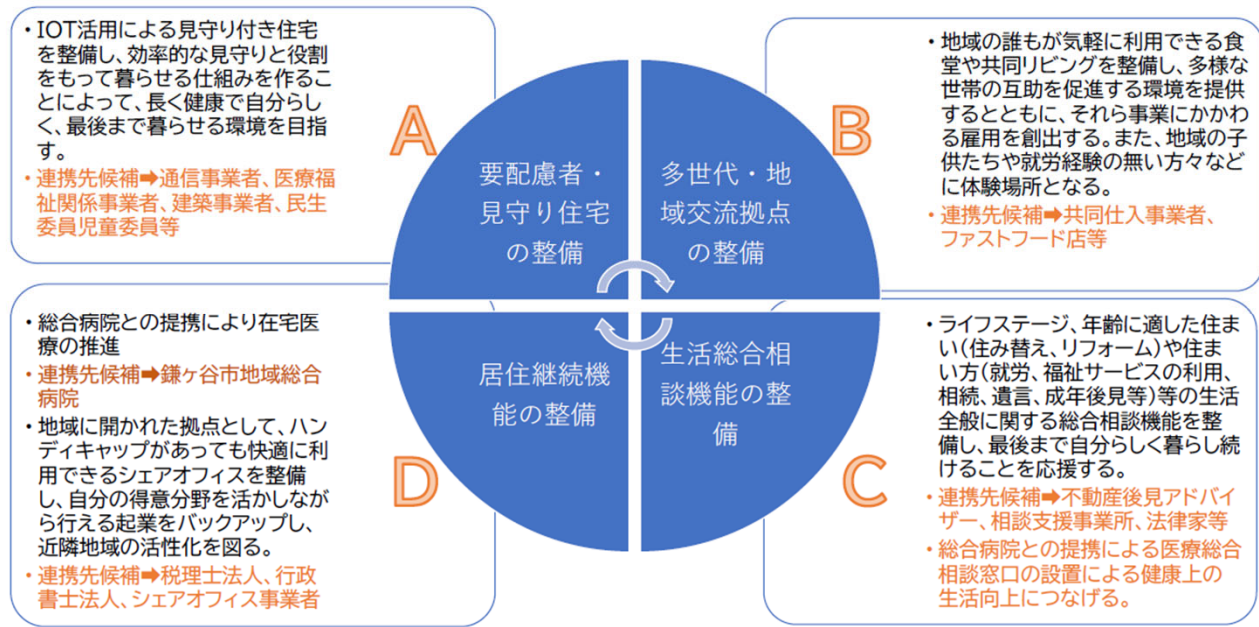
・IOT活用による見守り付き住宅を整備し、効率的な見守りと役割をもって暮らせる仕組みを作ることによって、長く健康で自分らしく、最後まで暮らせる環境を目指す。
・連携先候補➡通信事業者、医療福祉関係事業者、建築事業者、民生委員児童委員等

A

要配慮者・見守り住宅の整備

多世代・地域交流拠点の整備

B

・地域の誰もが気軽に利用できる食堂や共同リビングを整備し、多様な世帯の互助を促進する環境を提供するとともに、それら事業にかかわる雇用を創出する。また、地域の子供たちや就労経験の無い方々などに体験場所となる。
・連携先候補➡共同仕入事業者、ファストフード店等

・総合病院との提携により在宅医療の推進
・連携先候補➡鎌ケ谷市地域総合病院
・地域に開かれた拠点として、ハンディキャップがあっても快適に利用できるシェアオフィスを整備し、自分の得意分野を活かしながら行える起業をバックアップし、近隣地域の活性化を図る。
・連携先候補➡税理士法人、行政書士法人、シェアオフィス事業者

D

居住継続機能の整備

生活総合相談機能の整備

C

・ライフステージ、年齢に適した住まい(住み替え、リフォーム)や住まい方(就労、福祉サービスの利用、相続、遺言、成年後見等)等の生活全般に関する総合相談機能を整備し、最後まで自分らしく暮らし続けることを応援する。
・連携先候補➡不動産後見アドバイザー、相談支援事業所、法律家等
・総合病院との提携による医療総合相談窓口の設置による健康上の生活向上につなげる。